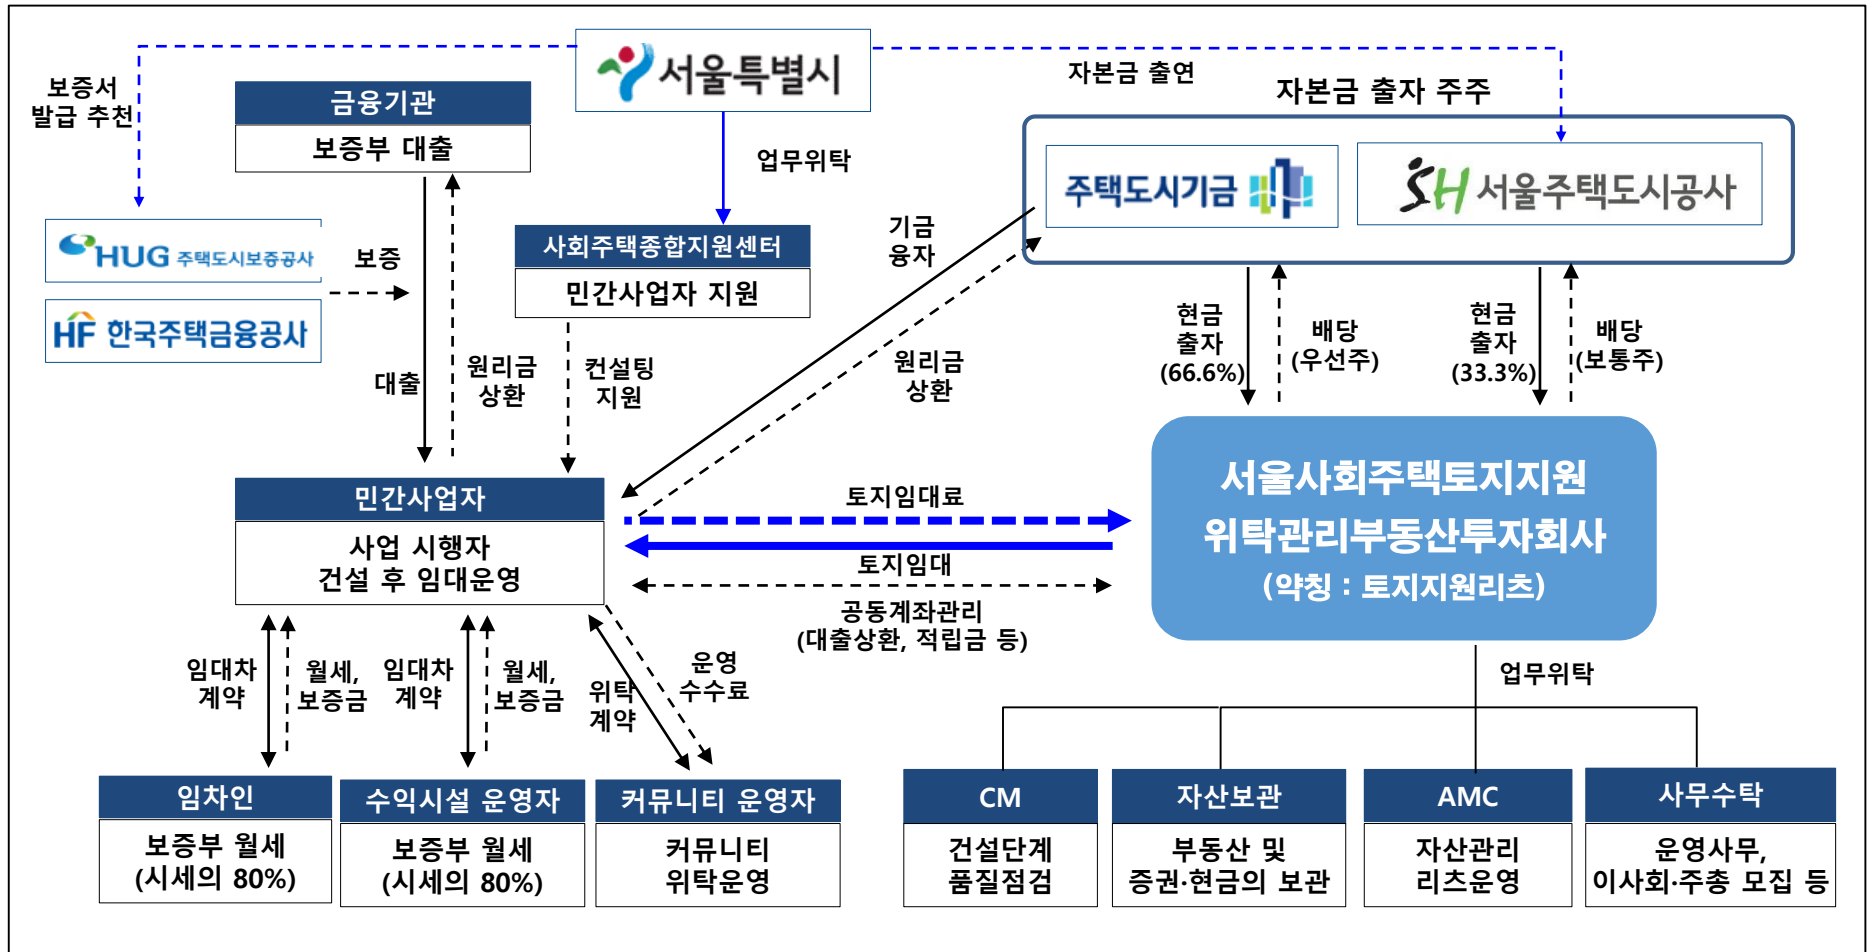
서울특별시

보증서 발급 추천

금융기관
보증부 대출

업무위탁

자본금 출연

자본금 출자 주주

주택도시기금

SH 서울주택도시공사

HUG 주택도시보증공사

HF 한국주택금융공사

보증

사회주택종합지원센터
민간사업자 지원

기금 융자

대출

원리금 상환

컨설팅 지원

원리금 상환

현금 출자 (66.6%)

배당 (우선주)

현금 출자 (33.3%)

배당 (보통주)

민간사업자
사업 시행자
건설 후 임대운영

토지임대료

토지임대

공동계좌관리 (대출상환, 적립금 등)

서울사회주택토지지원
위탁관리부동산투자회사
(약칭 : 토지지원리츠)

업무위탁

임대차 계약

월세, 보증금

임대차 계약

월세, 보증금

위탁 계약

운영 수수료

임차인
보증부 월세 (시세의 80%)

수익시설 운영자
보증부 월세 (시세의 80%)

커뮤니티 운영자
커뮤니티 위탁운영

CM
건설단계 품질점검

자산보관
부동산 및 증권·현금의 보관

AMC
자산관리 리츠운영

사무수탁
운영사무, 이사회·주총 모집 등